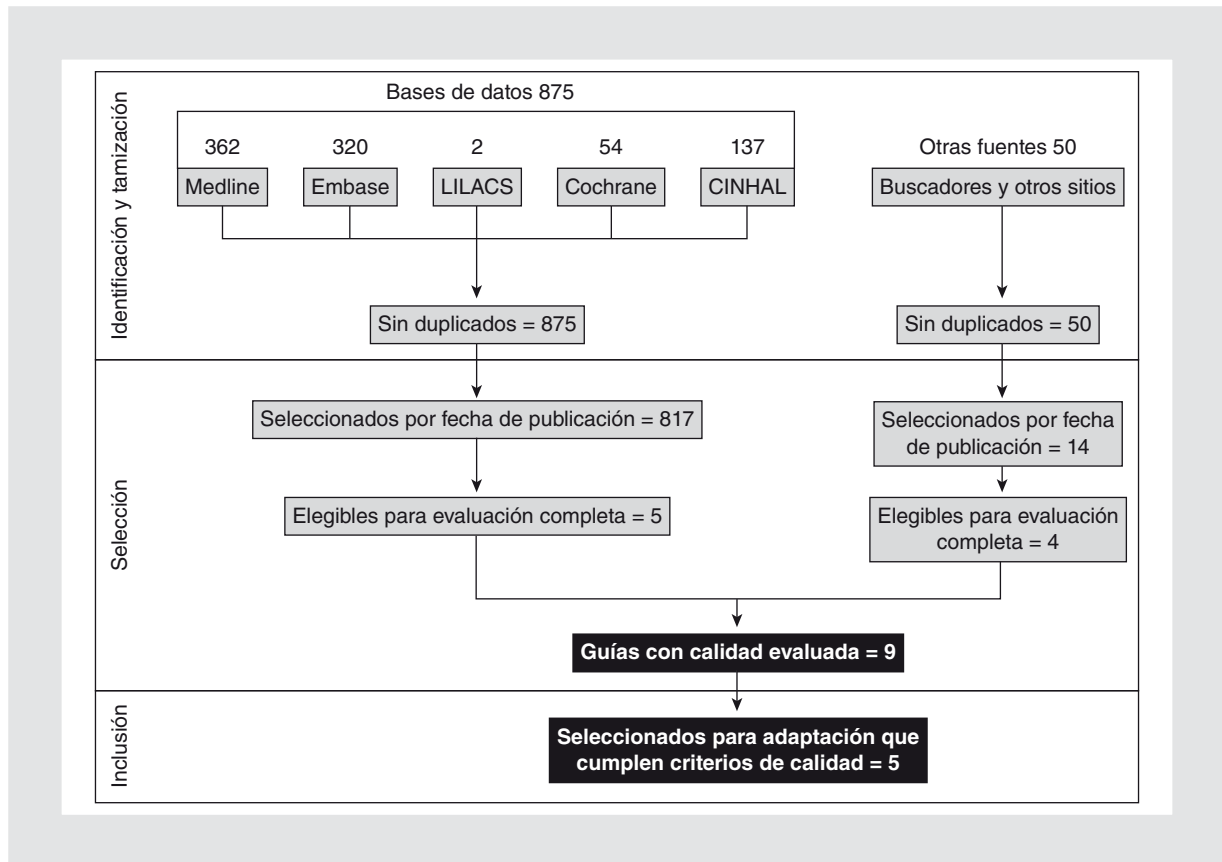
Identificación y tamización

Bases de datos 875

362
Medline

320
Embase

2
LILACS

54
Cochrane

137
CINHAL

Otras fuentes 50
Buscadores y otros sitios

Sin duplicados = 875

Sin duplicados = 50

Selección

Seleccionados por fecha de publicación = 817

Seleccionados por fecha de publicación = 14

Elegibles para evaluación completa = 5

Elegibles para evaluación completa = 4

Guías con calidad evaluada = 9

Inclusión

Seleccionados para adaptación que cumplen criterios de calidad = 5